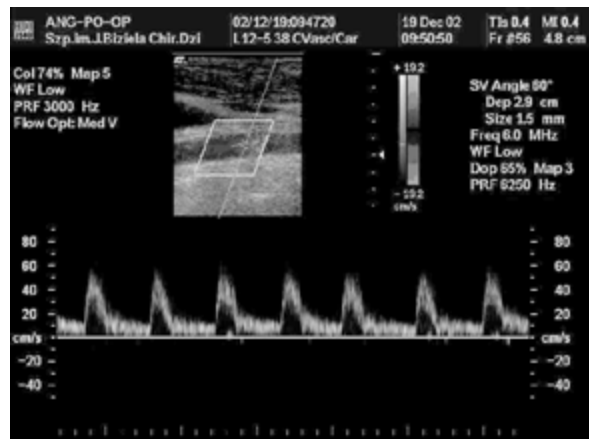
ANG-PO-OP
Szp.im.J.Bziela Chir.Dzl
02/12/19:094720
L12-5 38 CVasc/Car
19 Dec 02
09:50:50
TIs 0.4 MI 0.4
Fr #56 4.8 cm

Col 74% Map 5
WF Low
PRF 3000 Hz
Flow Opt: Med V

+19.2
-19.2
cm/s

SV Angle 80°
Dep 2.9 cm
Size 1.5 mm
Freq 6.0 MHz
WF Low
Dop 65% Map 3
PRF 6250 Hz

80
60
40
20
cm/s
-20
-40

80
60
40
20
cm/s
-20
-40